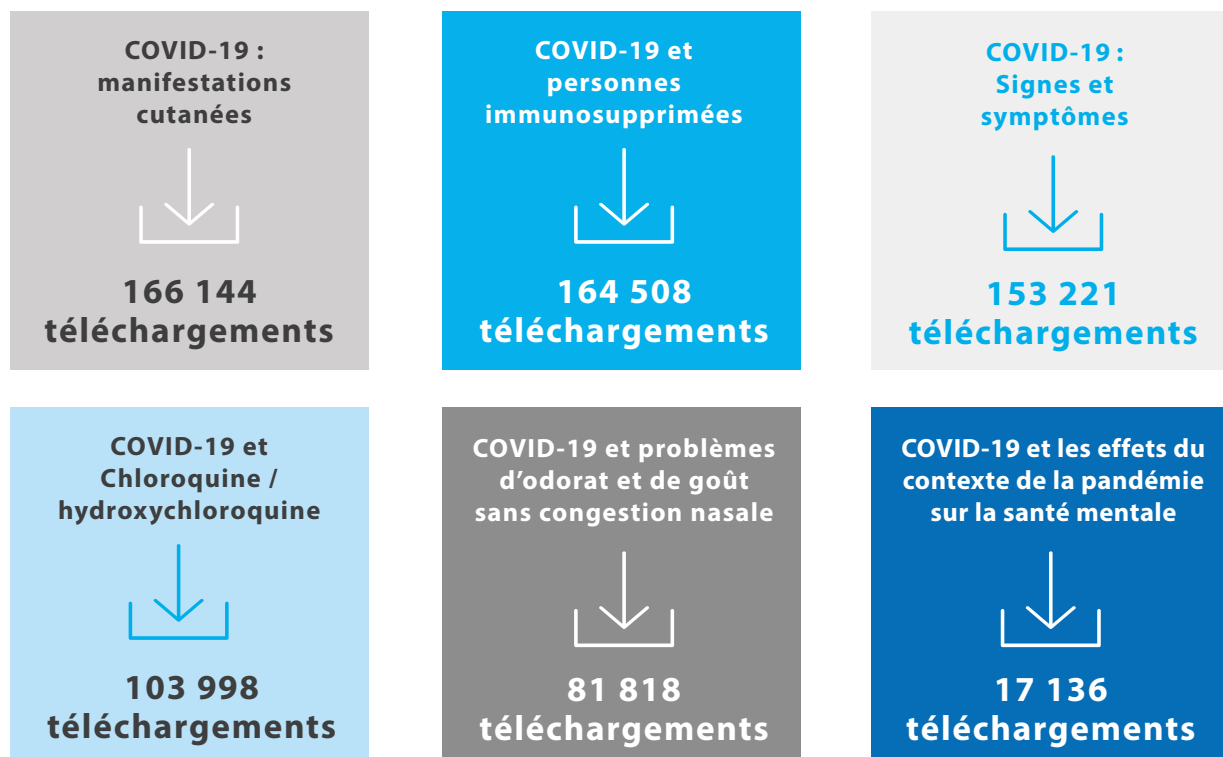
COVID-19 : manifestations cutanées

166 144 téléchargements

COVID-19 et personnes immunosupprimées

164 508 téléchargements

COVID-19 : Signes et symptômes

153 221 téléchargements

COVID-19 et Chloroquine / hydroxychloroquine

103 998 téléchargements

COVID-19 et problèmes d'odorat et de goût sans congestion nasale

81 818 téléchargements

COVID-19 et les effets du contexte de la pandémie sur la santé mentale

17 136 téléchargements